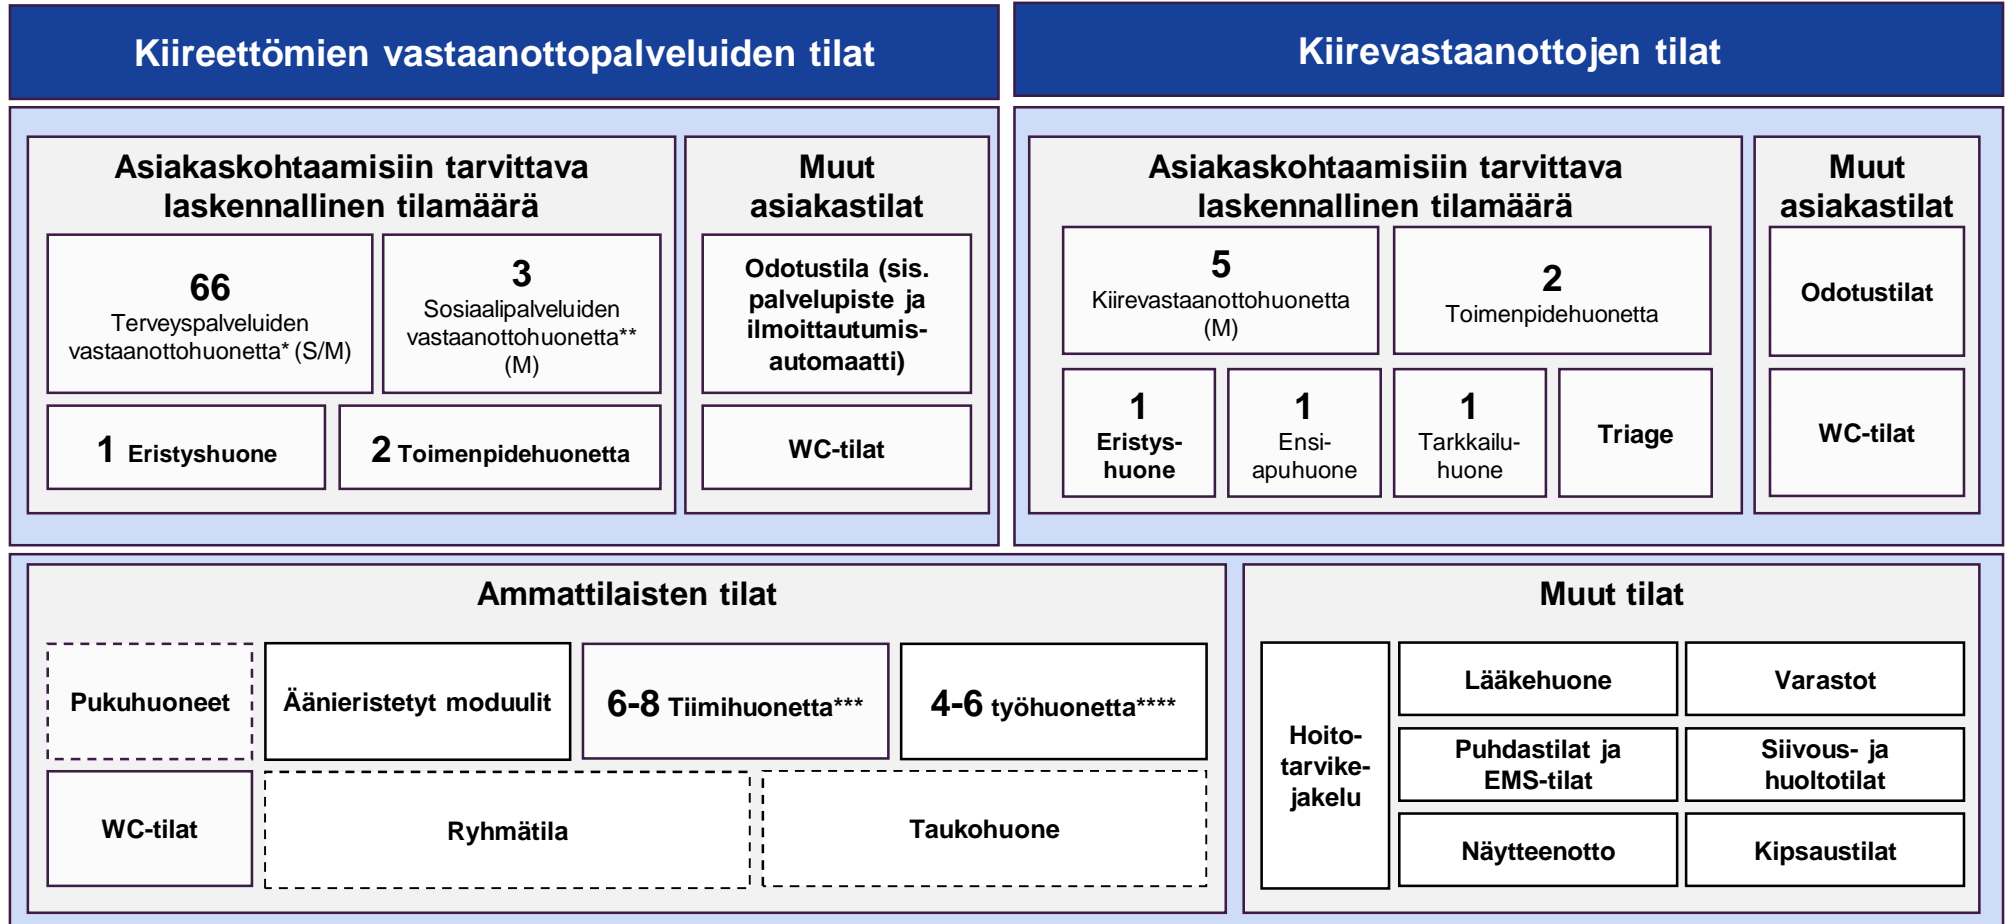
Kiireettömien vastaanottopalveluiden tilat

Asiakaskohtaamisiin tarvittava laskennallinen tilamäärä

66
Terveyspalveluiden vastaanottohuonetta* (S/M)

3
Sosiaalipalveluiden vastaanottohuonetta** (M)

1 Eristyshuone

2 Toimenpidehuonetta

Muut asiakastilat

Odotustila (sis. palvelupiste ja ilmoittautumis-automaatti)

WC-tilat

Kiirevastaanottojen tilat

Asiakaskohtaamisiin tarvittava laskennallinen tilamäärä

5
Kiirevastaanottohuonetta (M)

2
Toimenpidehuonetta

1
Eristyshuone

1
Ensiapuhuone

1
Tarkkailuhuone

Triage

Muut asiakastilat

Odotustilat

WC-tilat

Ammattilaisten tilat

Pukuhuoneet

Äänieristetyt moduulit

6-8 Tiimihuonetta***

4-6 työhuonetta****

WC-tilat

Ryhmätila

Taukohuone

Muut tilat

Hoitotarvikejakelu

Lääkehuone

Varastot

Puhdastilat ja EMS-tilat

Siivous- ja huoltotilat

Näytteenotto

Kipsaustilat